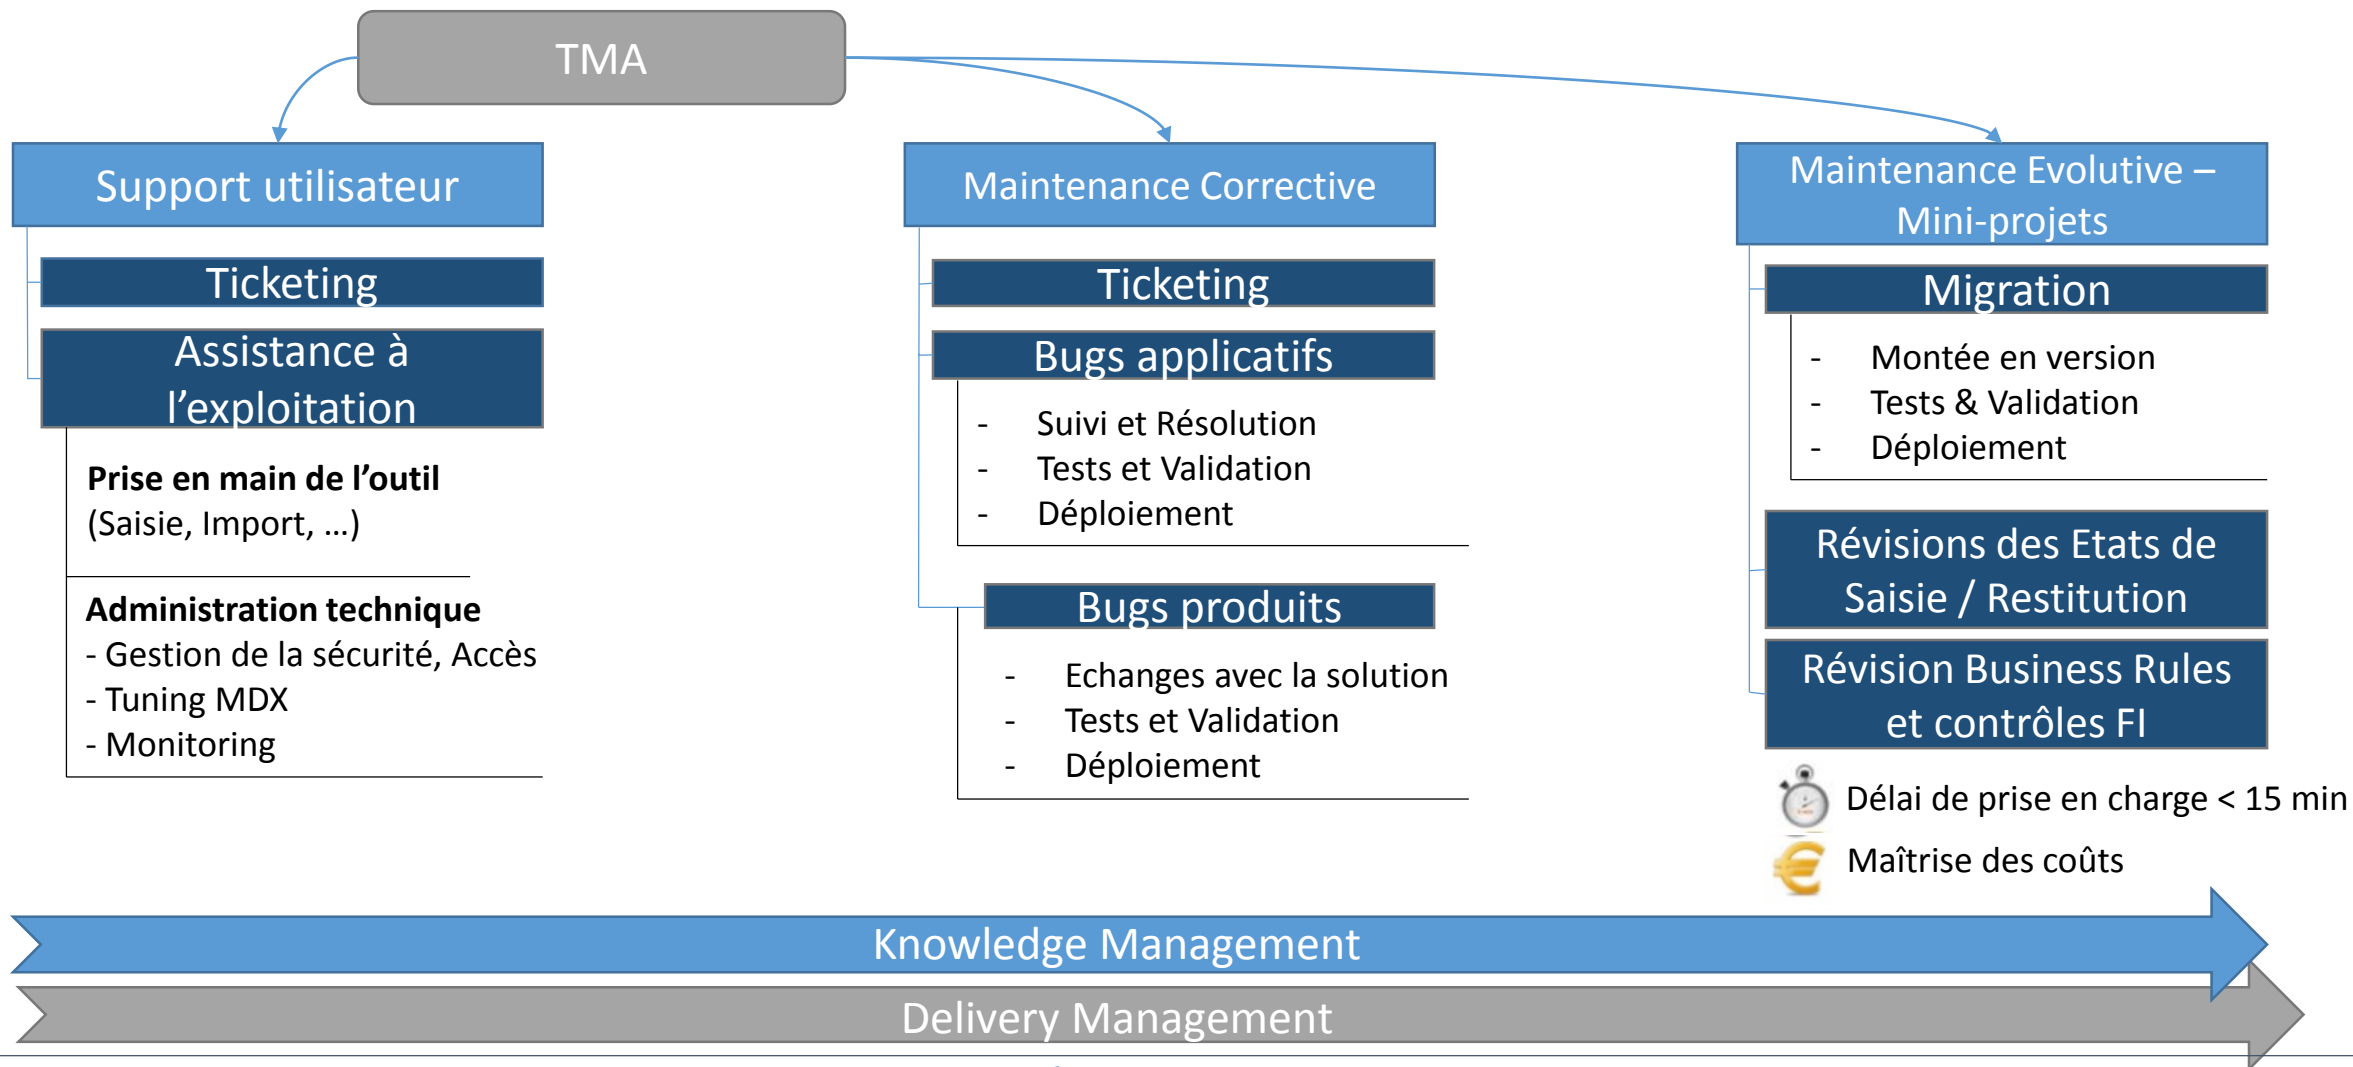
TMA

Support utilisateur

Ticketing

Assistance à l'exploitation

**Prise en main de l'outil**
(Saisie, Import, …)

**Administration technique**
- Gestion de la sécurité, Accès
- Tuning MDX
- Monitoring

Maintenance Corrective

Ticketing

Bugs applicatifs

- Suivi et Résolution
- Tests et Validation
- Déploiement

Bugs produits

- Echanges avec la solution
- Tests et Validation
- Déploiement

Maintenance Evolutive – Mini-projets

Migration

- Montée en version
- Tests & Validation
- Déploiement

Révisions des Etats de Saisie / Restitution

Révision Business Rules et contrôles FI

Délai de prise en charge < 15 min

Maîtrise des coûts

Knowledge Management

Delivery Management